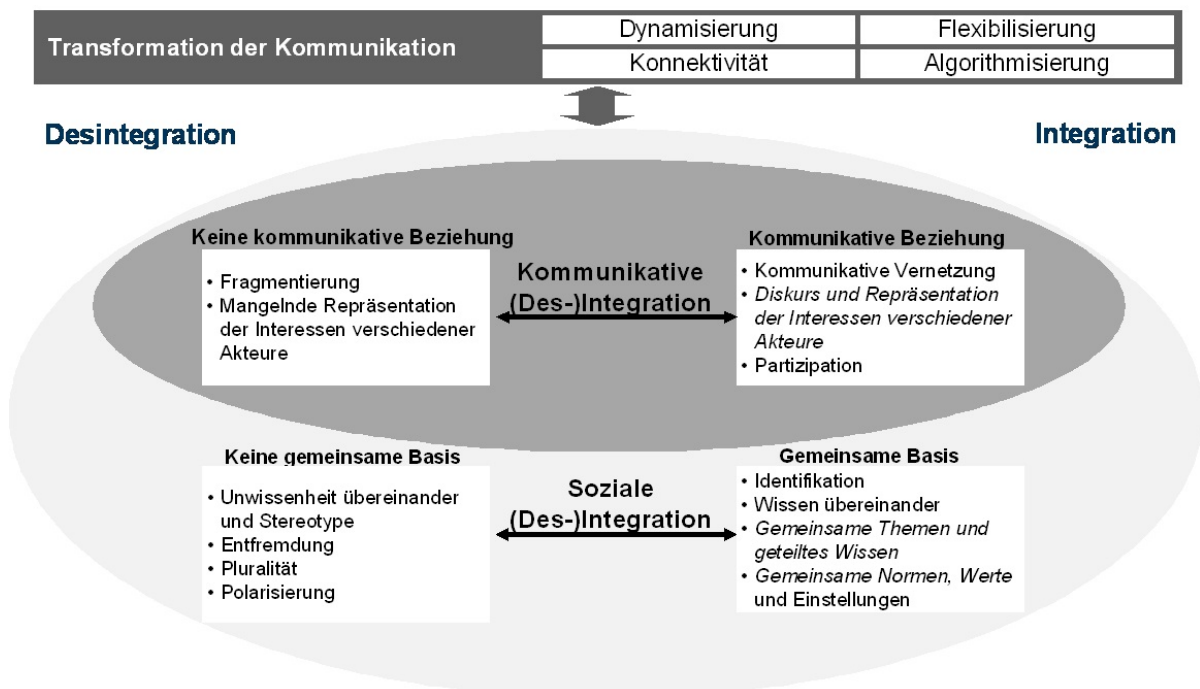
Transformation der Kommunikation

| Dynamisierung | Flexibilisierung |
|---|---|
| Konnektivität | Algorithmisierung |

Desintegration

Integration

Keine kommunikative Beziehung

• Fragmentierung
• Mangelnde Repräsentation der Interessen verschiedener Akteure

Kommunikative (Des-)Integration

Kommunikative Beziehung

• Kommunikative Vernetzung
• Diskurs und Repräsentation der Interessen verschiedener Akteure
• Partizipation

Keine gemeinsame Basis

• Unwissenheit übereinander und Stereotype
• Entfremdung
• Pluralität
• Polarisierung

Soziale (Des-)Integration

Gemeinsame Basis

• Identifikation
• Wissen übereinander
• Gemeinsame Themen und geteiltes Wissen
• Gemeinsame Normen, Werte und Einstellungen